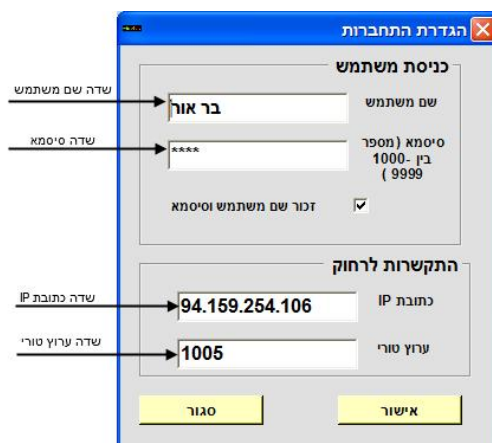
הגדרת התחברות

כניסת משתמש

שם משתמש
בר אור
שדה שם משתמש

סיסמא (מספר בין 1000- 9999 )
****
שדה סיסמא

זכור שם משתמש וסיסמא

התקשרות לרחוק

כתובת IP
94.159.254.106
שדה כתובת IP

ערוץ טורי
1005
שדה ערוץ טורי

אישור
סגור